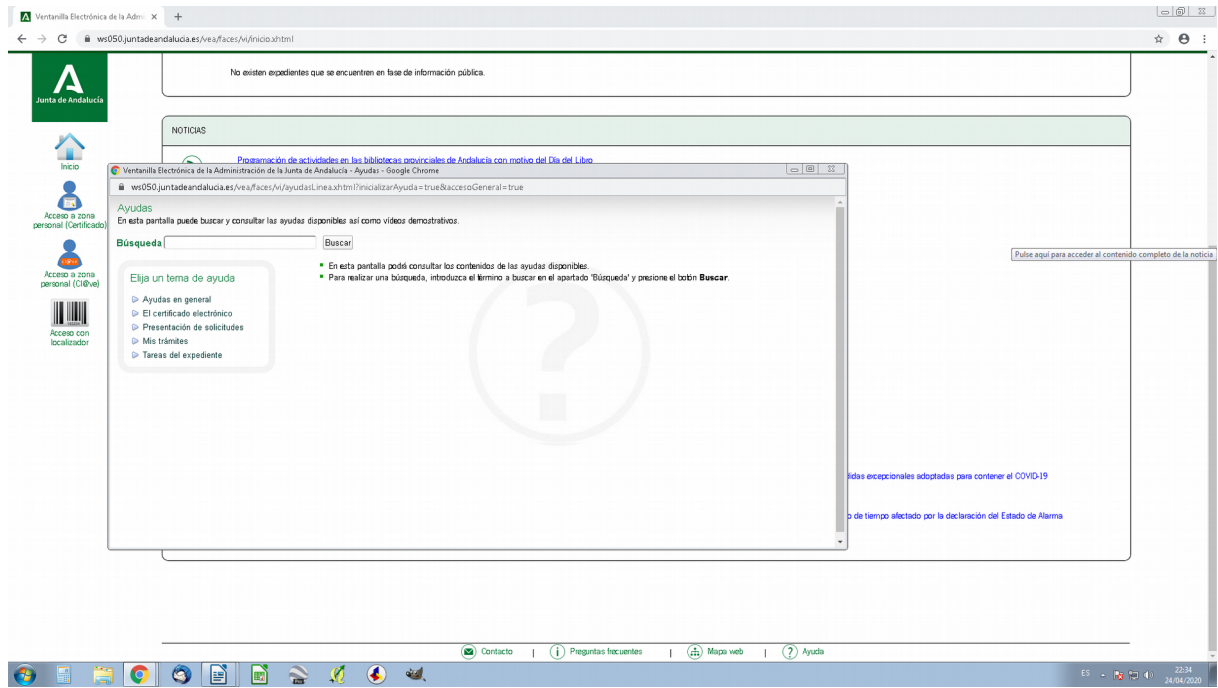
Ventanilla Electrónica de la Admi ×

ws050.juntadeandalucia.es/vea/faces/vi/inicio.xhtml

Junta de Andalucía

Inicio

Acceso a zona personal (Certificado)

Acceso a zona personal (Cl@ve)

Acceso con localizador

No existen expedientes que se encuentren en fase de información pública.

NOTICIAS

Programación de actividades en las bibliotecas provinciales de Andalucía con motivo del Día del Libro

Pulse aquí para acceder al contenido completo de la noticia

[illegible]didas excepcionales adoptadas para contener el COVID-19

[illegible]o de tiempo afectado por la declaración del Estado de Alarma

Ventanilla Electrónica de la Administración de la Junta de Andalucía - Ayudas - Google Chrome

ws050.juntadeandalucia.es/vea/faces/vi/ayudasLinea.xhtml?inicializarAyuda=true&accesoGeneral=true

Ayudas
En esta pantalla puede buscar y consultar las ayudas disponibles así como vídeos demostrativos.

Búsqueda Buscar

Elija un tema de ayuda
Ayudas en general
El certificado electrónico
Presentación de solicitudes
Mis trámites
Tareas del expediente

En esta pantalla podrá consultar los contenidos de las ayudas disponibles.
Para realizar una búsqueda, introduzca el término a buscar en el apartado 'Búsqueda' y presione el botón Buscar.

Contacto | Preguntas frecuentes | Mapa web | Ayuda

ES 22:34 24/04/2020